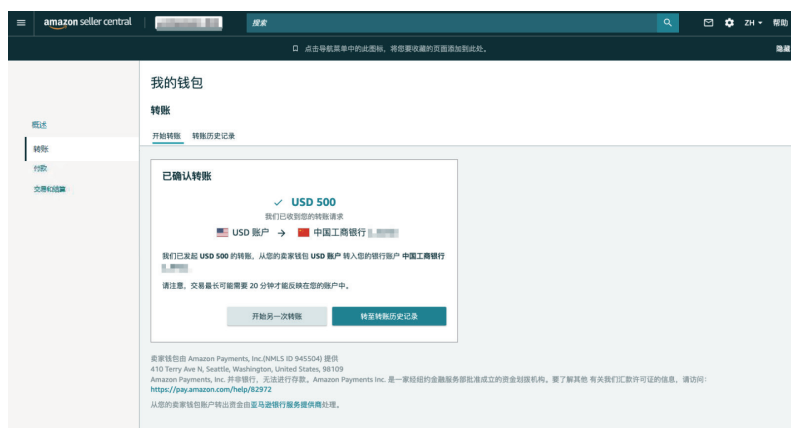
amazon seller central

搜索

ZH 帮助

点击导航菜单中的此图标，将您要收藏的页面添加到此处。

隐藏

我的钱包

转账

概述

转账

付款

交易和结算

开始转账 转账历史记录

已确认转账

✓ USD 500

我们已收到您的转账请求

USD 账户 → 中国工商银行 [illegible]

我们已发起 USD 500 的转账，从您的卖家钱包 USD 账户 转入您的银行账户 中国工商银行 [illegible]

请注意，交易最长可能需要 20 分钟才能反映在您的账户中。

开始另一次转账

转至转账历史记录

卖家钱包由 Amazon Payments, Inc.(NMLS ID 945504) 提供
410 Terry Ave N, Seattle, Washington, United States, 98109
Amazon Payments, Inc. 并非银行，无法进行存款。Amazon Payments Inc. 是一家经纽约金融服务部批准成立的资金划拨机构。要了解其他 有关我们汇款许可证的信息，请访问：https://pay.amazon.com/help/82972

从您的卖家钱包账户转出资金由亚马逊银行服务提供商处理。